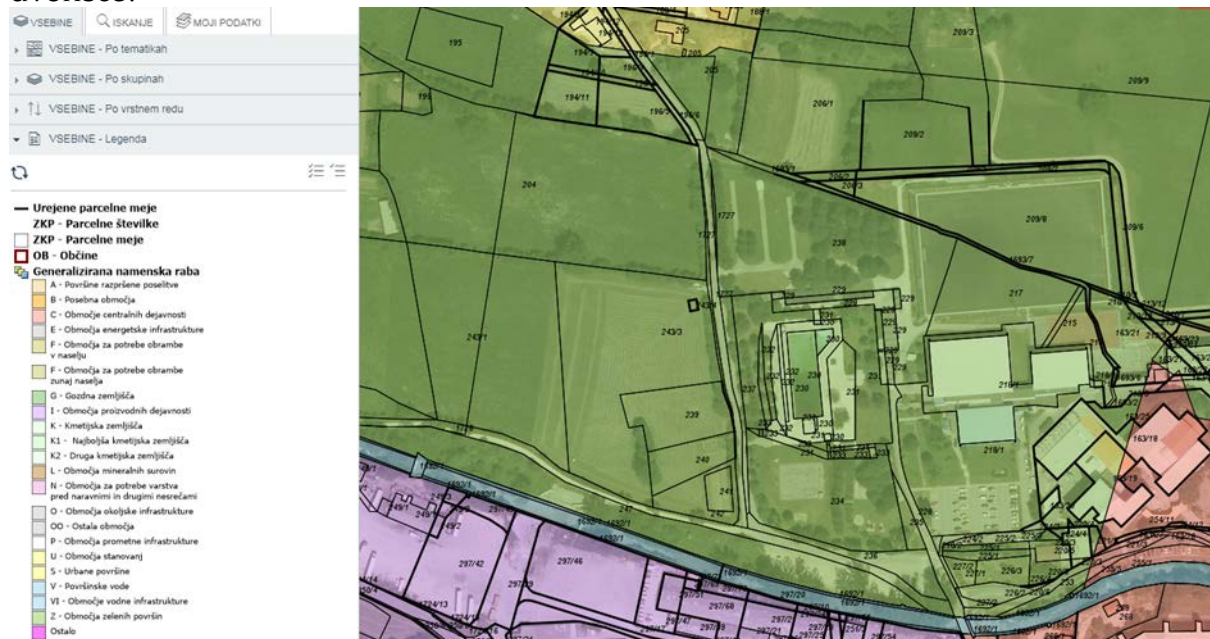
VSEBINE | ISKANJE | MOJI PODATKI

VSEBINE - Po tematikah
VSEBINE - Po skupinah
VSEBINE - Po vrstnem redu
VSEBINE - Legenda

Urejene parcelne meje
ZKP - Parcelne številke
ZKP - Parcelne meje
OB - Občine
Generalizirana namenska raba
A - Površine razpršene poselitve
B - Posebna območja
C - Območja centralnih dejavnosti
E - Območja energetske infrastrukture
F - Območja za potrebe obrambe v naselju
F - Območja za potrebe obrambe zunaj naselja
G - Gozdna zemljišča
I - Območja proizvodnih dejavnosti
K - Kmetijska zemljišča
K1 - Najboljša kmetijska zemljišča
K2 - Druga kmetijska zemljišča
L - Območja mineralnih surovin
N - Območja za potrebe varstva pred naravnimi in drugimi nesrečami
O - Območja okoljske infrastrukture
OO - Ostala območja
P - Območja prometne infrastrukture
U - Območja stanovanj
S - Urbane površine
V - Površinske vode
VI - Območje vodne infrastrukture
Z - Območja zelenih površin
Ostalo

195
205
209/3
209/9
194/11
196/3
206/1
209/2
204
1727
238
209/8
209/6
217
243/1
243/3
215
163/21
218/1
239
240
241
163/18
219/1
234
247
236
297/42
297/46
297/20
297/68
1692/1